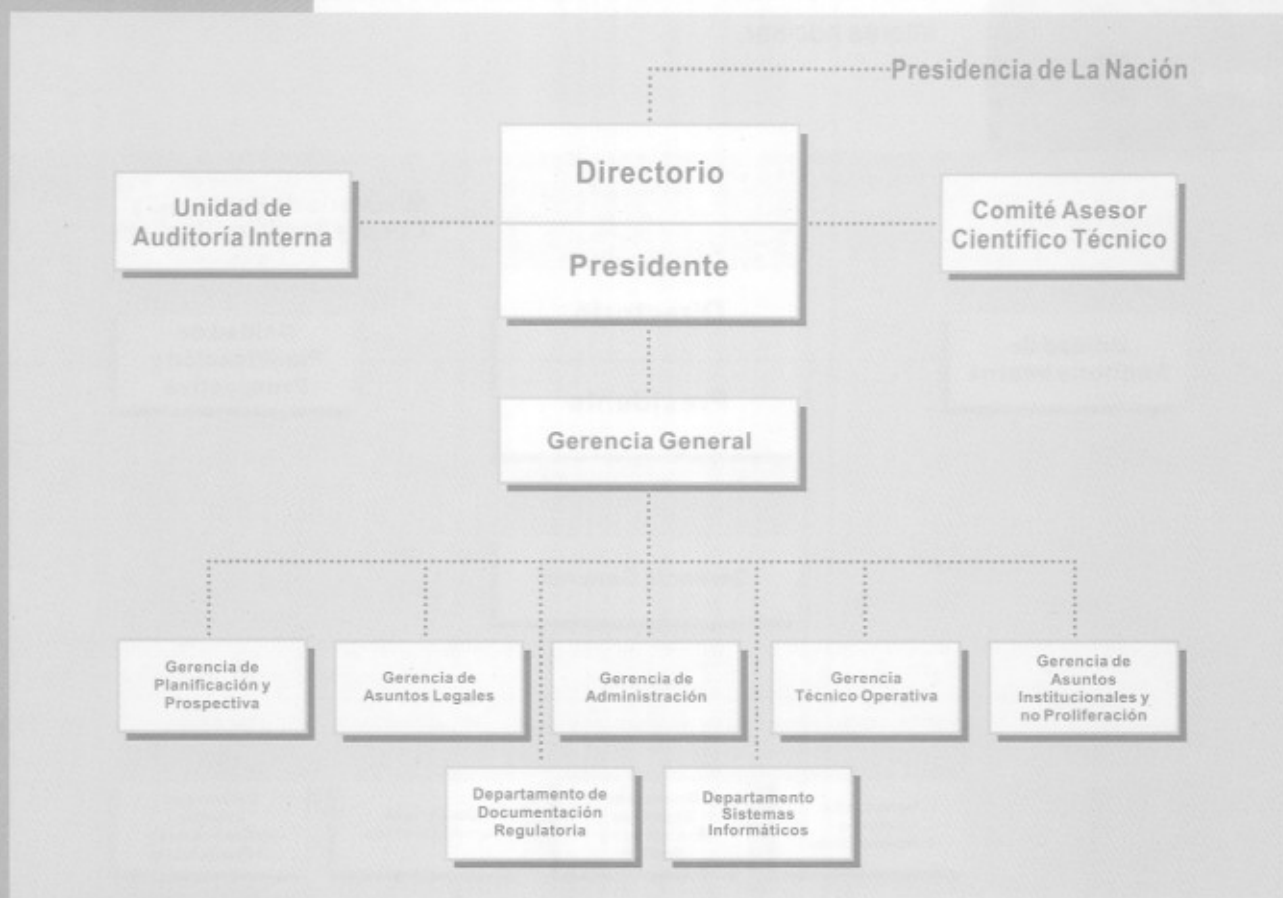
Presidencia de La Nación

Unidad de Auditoría Interna

Directorio

Presidente

Comité Asesor Científico Técnico

Gerencia General

Gerencia de Planificación y Prospectiva

Gerencia de Asuntos Legales

Gerencia de Administración

Gerencia Técnico Operativa

Gerencia de Asuntos Institucionales y no Proliferación

Departamento de Documentación Regulatoria

Departamento Sistemas Informáticos